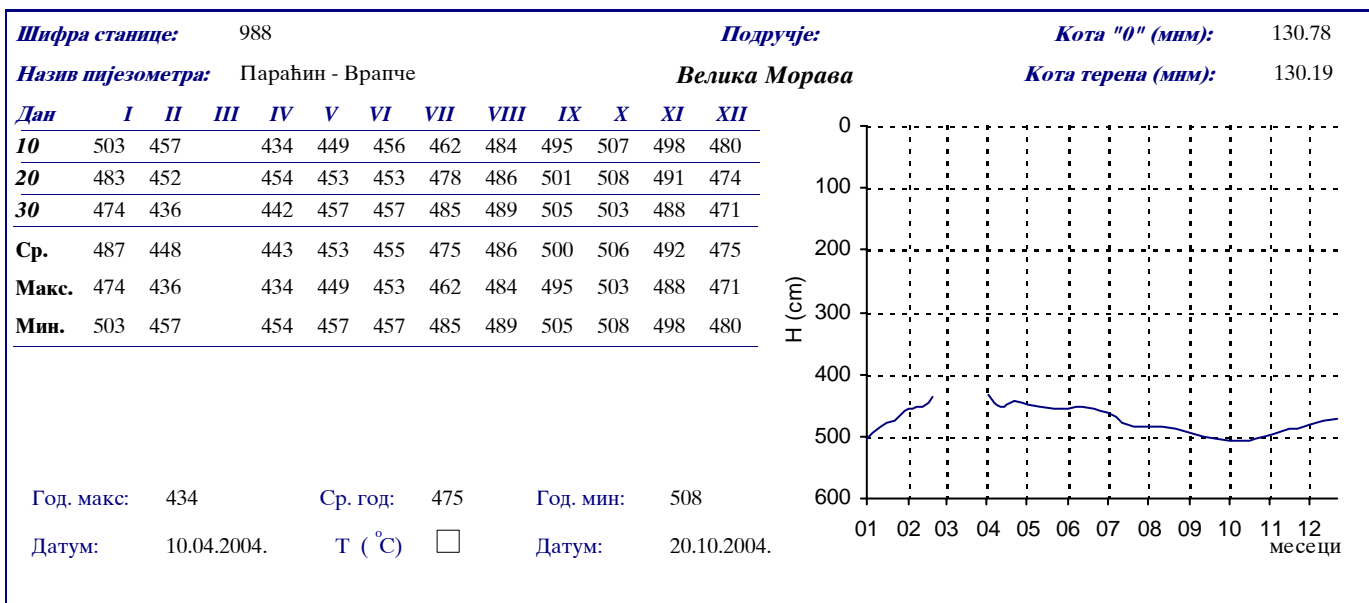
Шифра станице: 988

Подручје:

Кота "0" (мнм): 130.78

Назив пијезометра: Параћин - Врапче

Велика Морава

Кота терена (мнм): 130.19

| Дан | I | II | III | IV | V | VI | VII | VIII | IX | X | XI | XII |
|---|---|---|---|---|---|---|---|---|---|---|---|---|
| 10 | 503 | 457 | | 434 | 449 | 456 | 462 | 484 | 495 | 507 | 498 | 480 |
| 20 | 483 | 452 | | 454 | 453 | 453 | 478 | 486 | 501 | 508 | 491 | 474 |
| 30 | 474 | 436 | | 442 | 457 | 457 | 485 | 489 | 505 | 503 | 488 | 471 |
| Ср. | 487 | 448 | | 443 | 453 | 455 | 475 | 486 | 500 | 506 | 492 | 475 |
| Макс. | 474 | 436 | | 434 | 449 | 453 | 462 | 484 | 495 | 503 | 488 | 471 |
| Мин. | 503 | 457 | | 454 | 457 | 457 | 485 | 489 | 505 | 508 | 498 | 480 |

0
100
200
300
400
500
600
H (cm)
01 02 03 04 05 06 07 08 09 10 11 12
месеци

Год. макс: 434

Ср. год: 475

Год. мин: 508

Датум: 10.04.2004.

T ($^{o}$C)

Датум: 20.10.2004.